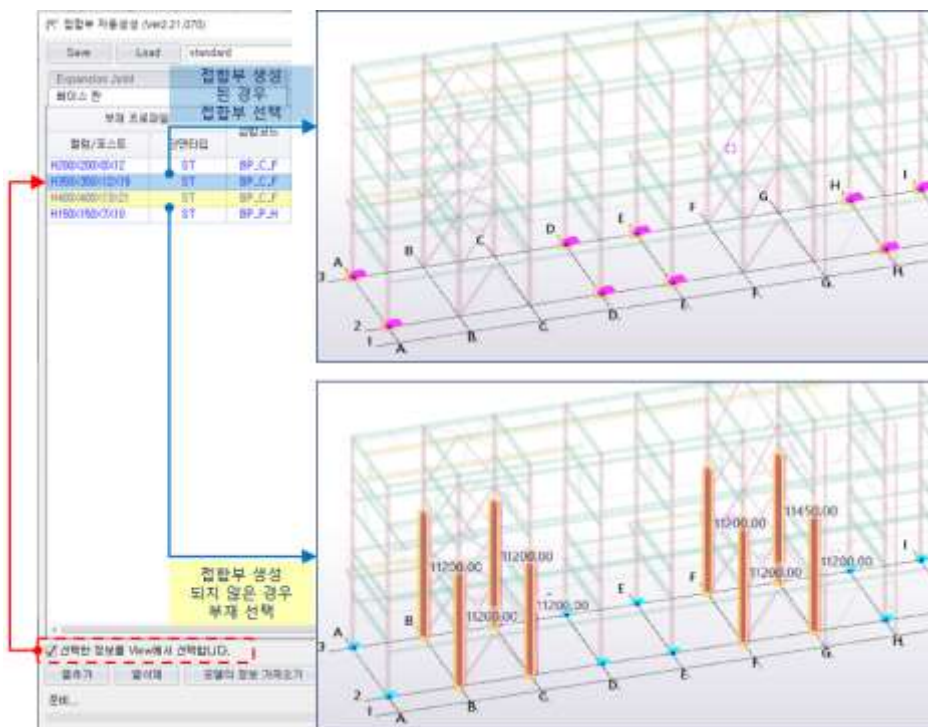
접합부 자동생성 (Ver2.21.070)

Save Load standard

Expansion Joint

베이스 판

부재 프로파일

접합부 생성 된 경우 접합부 선택

| 컬럼/포스트 | 단면타입 | 접합코드 |
|---|---|---|
| H200X200X8X12 | ST | BP_C_F |
| H350X350X12X19 | ST | BP_C_F |
| H400X400X13X21 | ST | BP_C_F |
| H150X150X7X10 | ST | BP_P_H |

A B C D E F G H I
3 2 1
A B C D E F G H

접합부 생성 되지 않은 경우 부재 선택

11200.00 11200.00 11200.00 11200.00 11200.00 11450.00 11200.00 11200.00 11200.00

A B C D E F G H I
3 2 1
A B C D E F G H

선택한 정보를 View에서 선택합니다.

행추가 행삭제 모델의 정보 가져오기

준비...